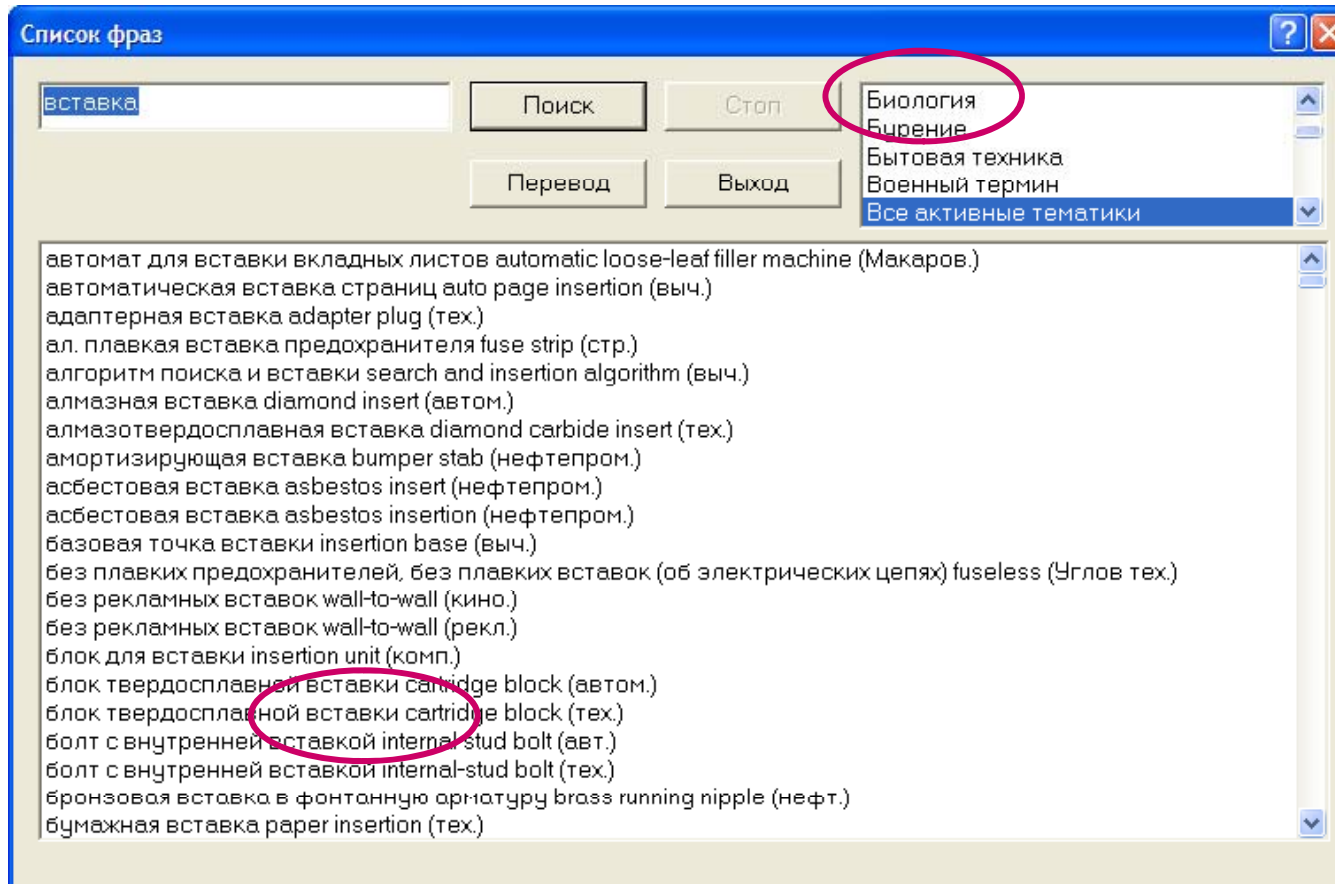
Список фраз

вставка

Поиск

Стоп

Перевод

Выход

Биология
Бурение
Бытовая техника
Военный термин
Все активные тематики

автомат для вставки вкладных листов automatic loose-leaf filler machine (Макаров.)
автоматическая вставка страниц auto page insertion (выч.)
адаптерная вставка adapter plug (тех.)
ал. плавкая вставка предохранителя fuse strip (стр.)
алгоритм поиска и вставки search and insertion algorithm (выч.)
алмазная вставка diamond insert (автом.)
алмазотвердосплавная вставка diamond carbide insert (тех.)
амортизирующая вставка bumper stab (нефтепром.)
асбестовая вставка asbestos insert (нефтепром.)
асбестовая вставка asbestos insertion (нефтепром.)
базовая точка вставки insertion base (выч.)
без плавких предохранителей, без плавких вставок (об электрических цепях) fuseless (Углов тех.)
без рекламных вставок wall-to-wall (кино.)
без рекламных вставок wall-to-wall (рекл.)
блок для вставки insertion unit (комп.)
блок твердосплавной вставки cartridge block (автом.)
блок твердосплавной вставки cartridge block (тех.)
болт с внутренней вставкой internal-stud bolt (авт.)
болт с внутренней вставкой internal-stud bolt (тех.)
бронзовая вставка в фонтанную арматуру brass running nipple (нефт.)
бумажная вставка paper insertion (тех.)